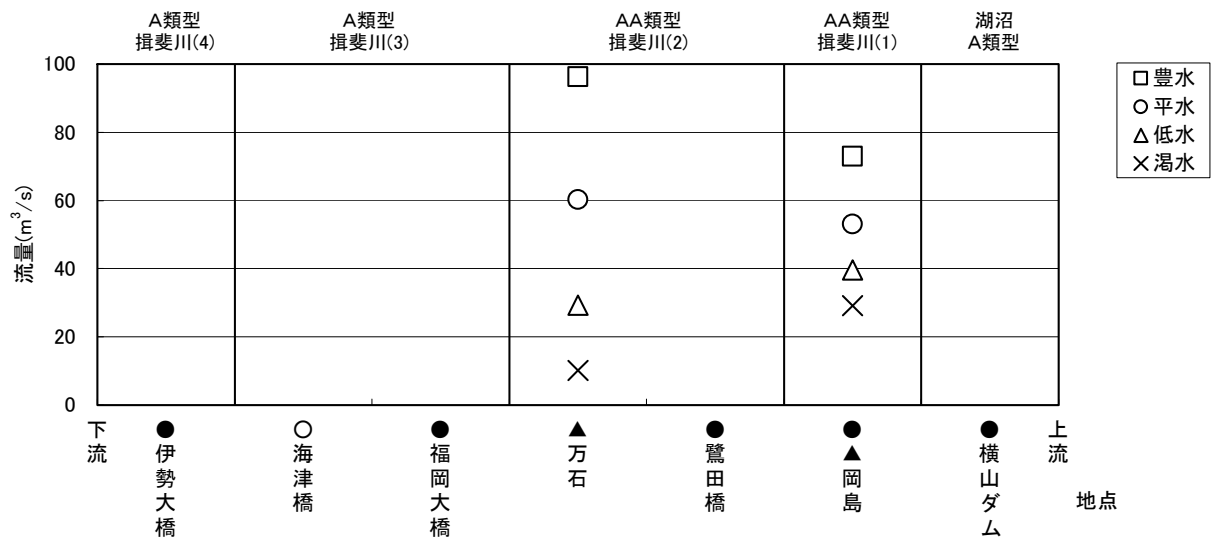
A類型 揖斐川(4)

A類型 揖斐川(3)

AA類型 揖斐川(2)

AA類型 揖斐川(1)

湖沼 A類型

□豊水
○平水
△低水
×渇水

流量($m^3/s$)

100
80
60
40
20
0

下流
●伊勢大橋
○海津橋
●福岡大橋
▲万石
●鷺田橋
●▲岡島
●横山ダム
上流

地点